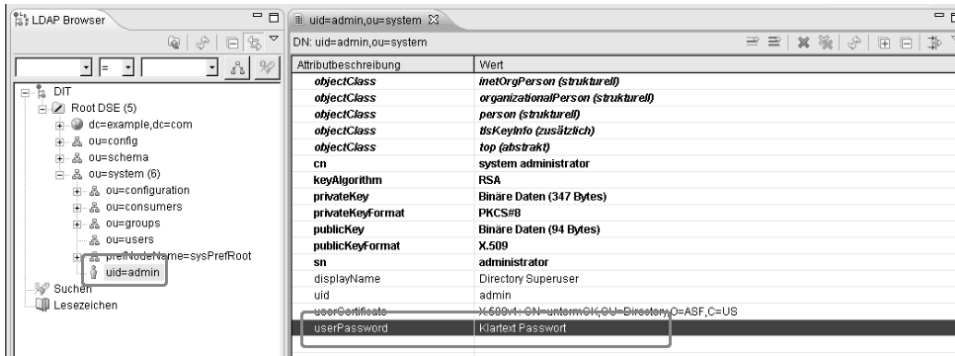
LDAP Browser

uid=admin,ou=system

DN: uid=admin,ou=system

=

DIT
Root DSE (5)
dc=example,dc=com
ou=config
ou=schema
ou=system (6)
ou=configuration
ou=consumers
ou=groups
ou=users
prefNodeName=sysPrefRoot
uid=admin
Suchen
Lesezeichen

| Attributbeschreibung | Wert |
|---|---|
| objectClass | inetOrgPerson (strukturell) |
| objectClass | organizationalPerson (strukturell) |
| objectClass | person (strukturell) |
| objectClass | tlsKeyInfo (zusätzlich) |
| objectClass | top (abstrakt) |
| cn | system administrator |
| keyAlgorithm | RSA |
| privateKey | Binäre Daten (347 Bytes) |
| privateKeyFormat | PKCS#8 |
| publicKey | Binäre Daten (94 Bytes) |
| publicKeyFormat | X.509 |
| sn | administrator |
| displayName | Directory Superuser |
| uid | admin |
| userCertificate | X.509v1: CN=uncommon,OU=Directory,O=ASF,C=US |
| userPassword | Klartext Passwort |